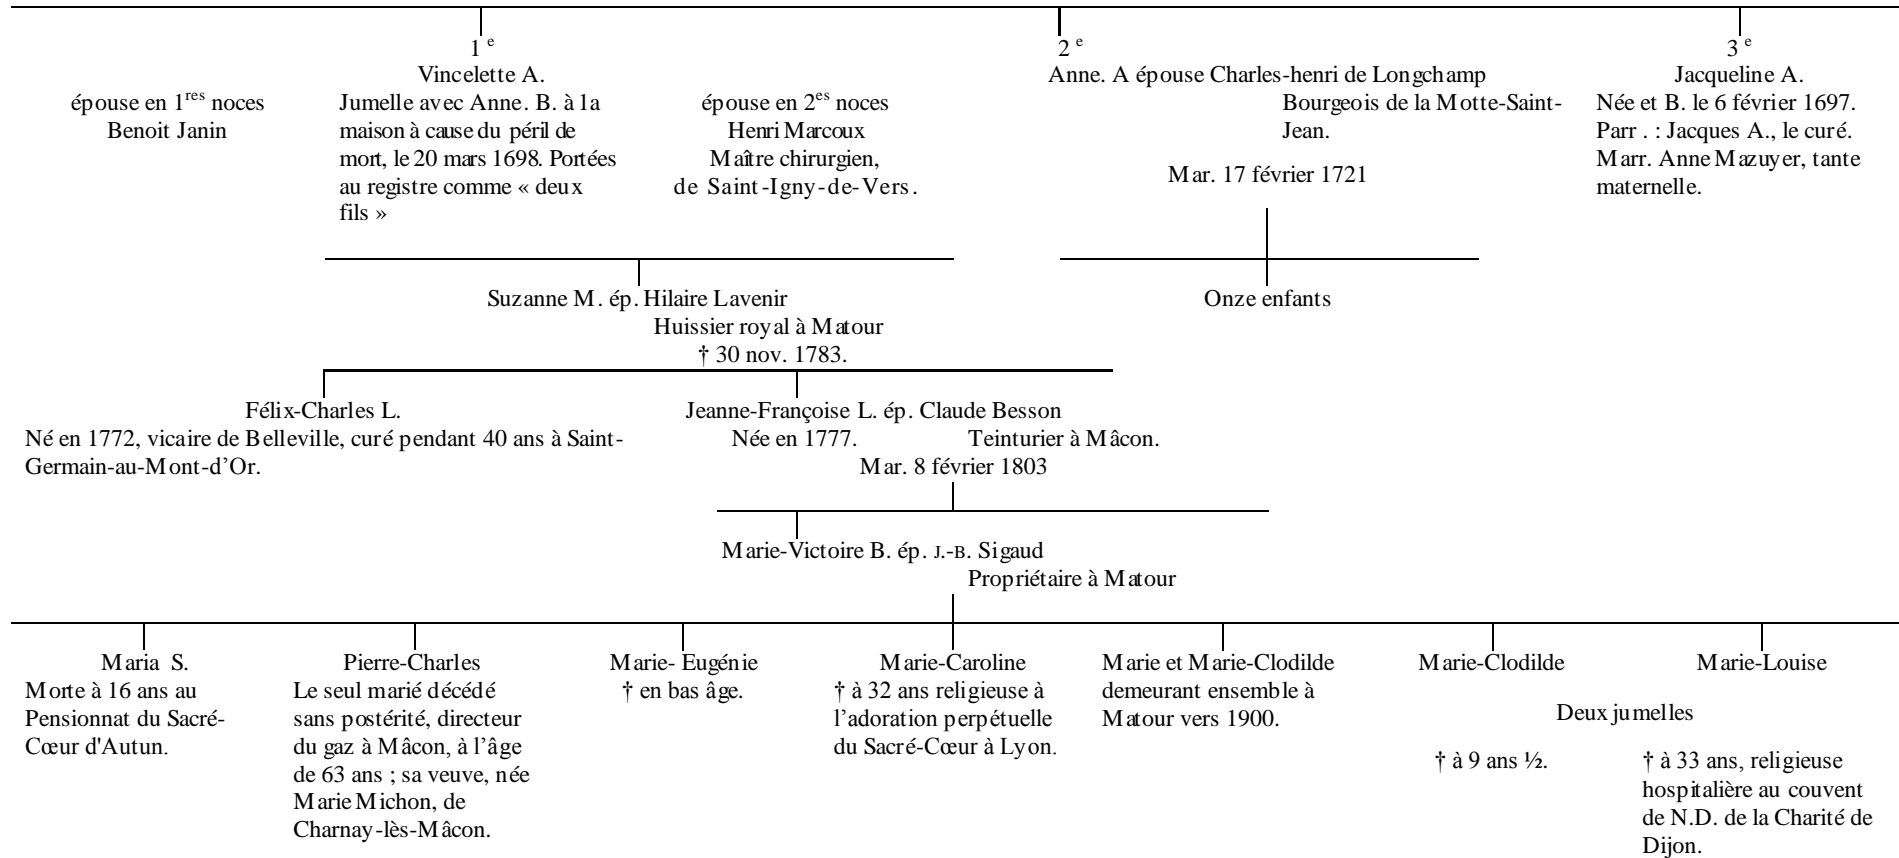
1$^{e}$
Vincelette A.
Jumelle avec Anne. B. à 1a maison à cause du péril de mort, le 20 mars 1698. Portées au registre comme « deux fils »

épouse en 1$^{res}$ noces
Benoit Janin

épouse en 2$^{es}$ noces
Henri Marcoux
Maître chirurgien,
de Saint-Igny-de-Vers.

2$^{e}$
Anne. A épouse Charles-henri de Longchamp
Bourgeois de la Motte-Saint-Jean.

Mar. 17 février 1721

3$^{e}$
Jacqueline A.
Née et B. le 6 février 1697.
Parr . : Jacques A., le curé.
Marr. Anne Mazuyer, tante maternelle.

Suzanne M. ép. Hilaire Lavenir
Huissier royal à Matour
† 30 nov. 1783.

Onze enfants

Félix-Charles L.
Né en 1772, vicaire de Belleville, curé pendant 40 ans à Saint-Germain-au-Mont-d'Or.

Jeanne-Françoise L. ép. Claude Besson
Née en 1777. Teinturier à Mâcon.
Mar. 8 février 1803

Marie-Victoire B. ép. J.-B. Sigaud
Propriétaire à Matour

Maria S.
Morte à 16 ans au Pensionnat du Sacré-Cœur d'Autun.

Pierre-Charles
Le seul marié décédé sans postérité, directeur du gaz à Mâcon, à l'âge de 63 ans ; sa veuve, née Marie Michon, de Charnay-lès-Mâcon.

Marie- Eugénie
† en bas âge.

Marie-Caroline
† à 32 ans religieuse à l'adoration perpétuelle du Sacré-Cœur à Lyon.

Marie et Marie-Clodilde
demeurant ensemble à Matour vers 1900.

Marie-Clodilde

Marie-Louise

Deux jumelles

† à 9 ans ½.

† à 33 ans, religieuse hospitalière au couvent de N.D. de la Charité de Dijon.